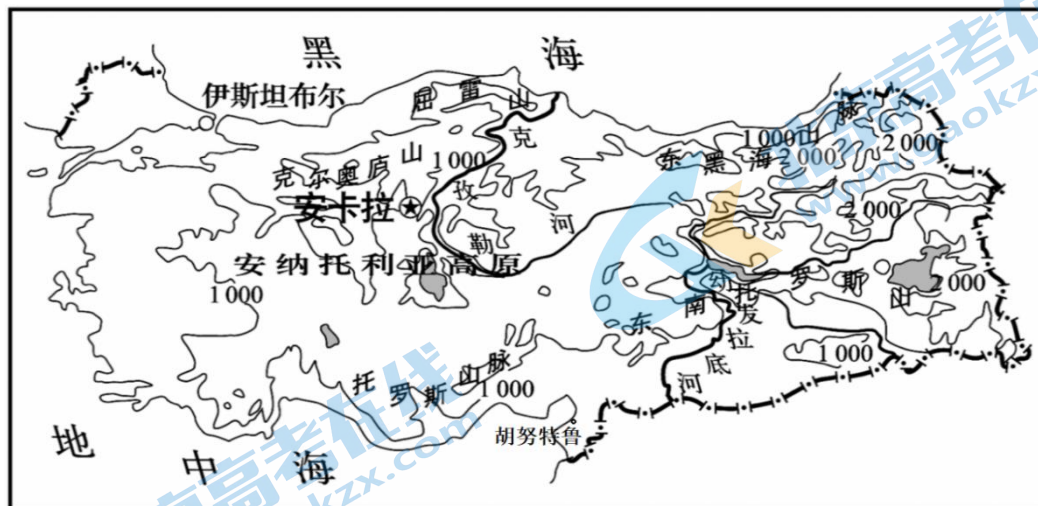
黑 海

伊斯坦布尔

屈 雷 山

克

1000 山 脉

东 黑 海 2000

2000

克 尔 奥 庐 山 1000

安卡拉

孜

勒

河

2000

安 纳 托 利 亚 高 原

1000

托 罗 斯

山

2000

东 南 托 发 拉

底

河

1000

托 罗 斯 山 脉 1000

胡努特鲁

地

中 海

高考在线 www.gaokzx.com